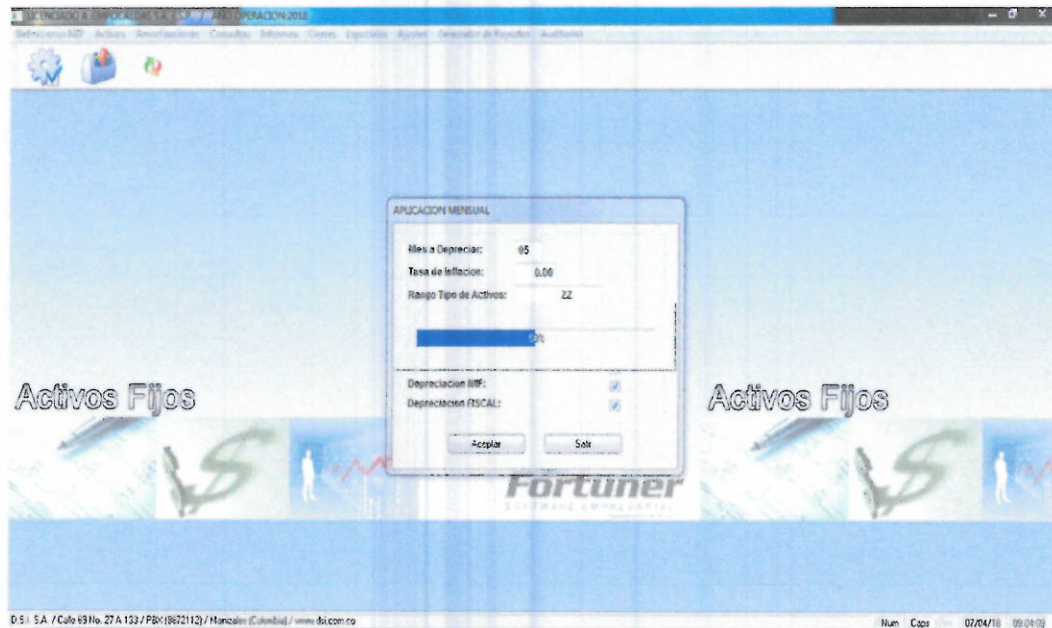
LICENCIADO A: EMPRESA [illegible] AÑO OPERACION 2018
Definiciones NIIF Activos Amortizaciones Consultas Informes Cierres Especiales Ajustes Generador de Reportes Auditoria

APLICACION MENSUAL
Mes a Depreciar: 05
Tasa de Inflacion: 0.00
Rango Tipo de Activos: ZZ
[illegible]%
Depreciacion NIIF:
Depreciacion FISCAL:
Aceptar Salir

Activos Fijos
Activos Fijos
Fortuner
SOFTWARE EMPRESARIAL

D.S.I. S.A. / Calle 69 No. 27 A 133 / PBX (8872112) / Manizales (Colombia) / www.dsi.com.co
Num Caps 07/04/18 09:04:09